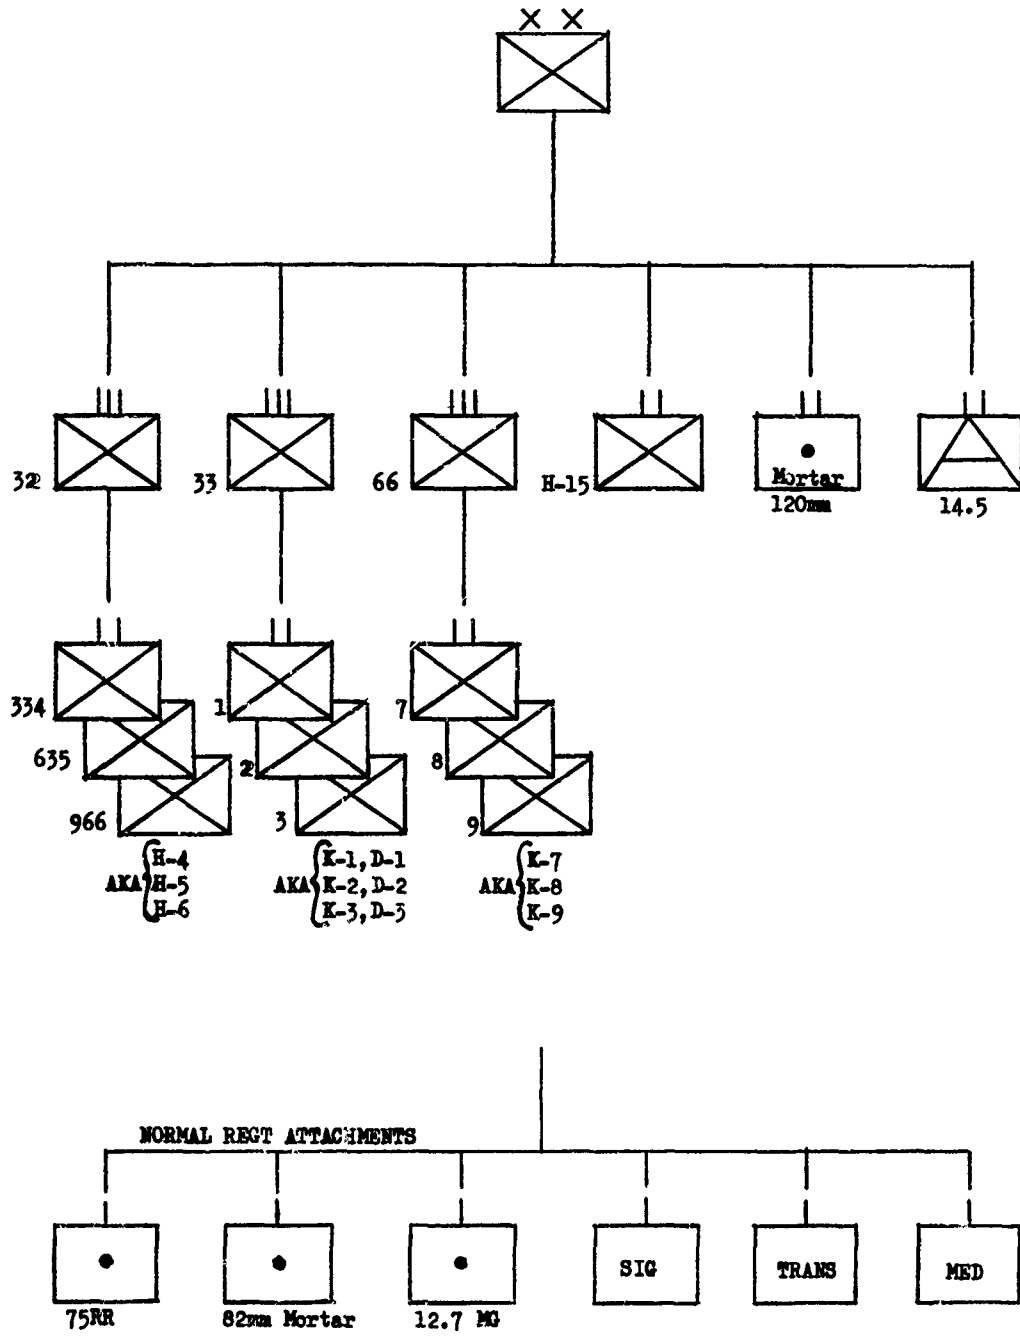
X X

32

33

66

H-15

Mortar
120mm

14.5

334
635
966

AKA H-4
H-5
H-6

1
2
3

AKA K-1, D-1
K-2, D-2
K-3, D-3

7
8
9

AKA K-7
K-8
K-9

NORMAL REGT ATTACHMENTS

75RR

82mm Mortar

12.7 MG

SIG

TRANS

MED